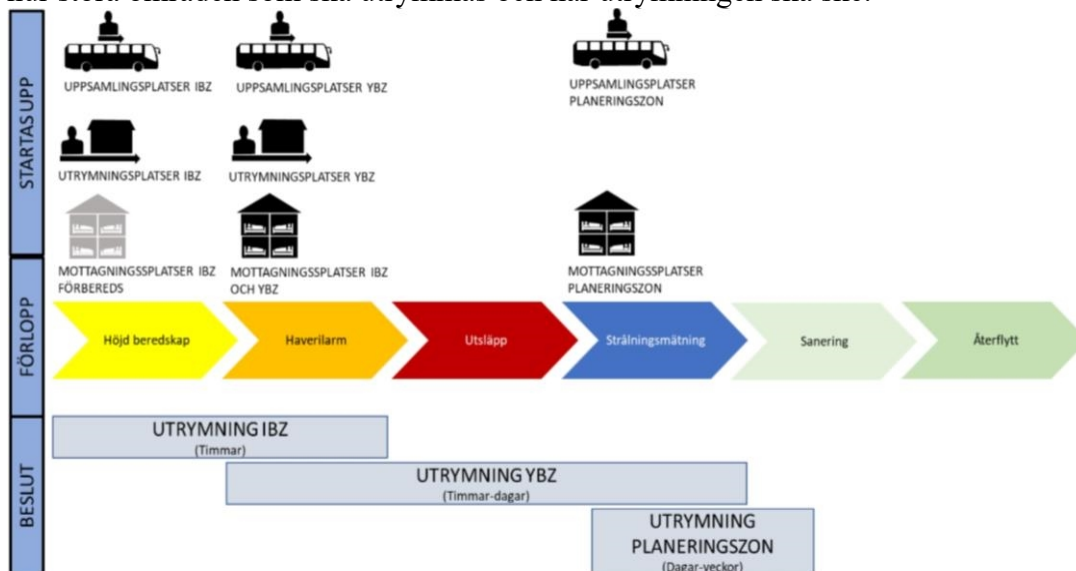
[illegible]

STARTAS UPP

UPPSAMLINGSPLATSER IBZ

UPPSAMLINGSPLATSER YBZ

UPPSAMLINGSPLATSER PLANERINGSZON

UTRYMNINGSPLATSER IBZ

UTRYMNINGSPLATSER YBZ

MOTTAGNINGSSPLATSER IBZ FÖRBEREDS

MOTTAGNINGSSPLATSER IBZ OCH YBZ

MOTTAGNINGSSPLATSER PLANERINGSZON

FÖRLOPP

Höjd beredskap

Haverilarm

Utsläpp

Strålningsmätning

Sanering

Återflytt

BESLUT

UTRYMNING IBZ
(Timmar)

UTRYMNING YBZ
(Timmar-dagar)

UTRYMNING PLANERINGSZON
(Dagar-veckor)